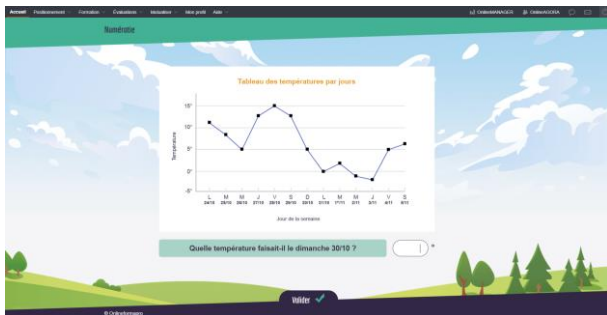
Accueil Positionnement Formation Évaluations Motivation Mon profil Aide

OnlineMANAGER OnlineAGORA

Numératie

Tableau des températures par jours

15°
10°
5°
0°
-5°

Température

L 24/10
M 25/10
M 26/10
J 27/10
V 28/10
S 29/10
D 30/10
L 31/10
M 1/11
M 2/11
J 3/11
V 4/11
S 5/11

Jour de la semaine

Quelle température faisait-il le dimanche 30/10 ?

°

Valider

© Onlineformapro